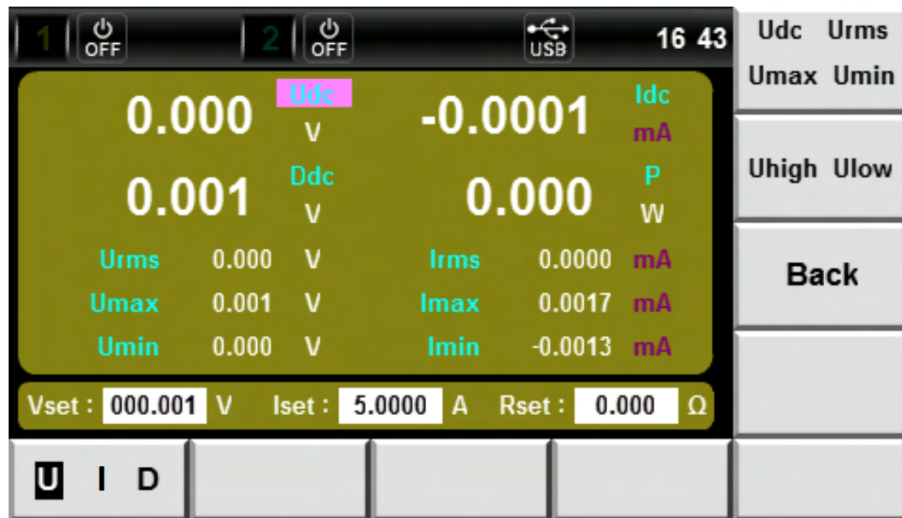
1 OFF 2 OFF USB 16 43

Udc Urms
Umax Umin

Uhigh Ulow

Back

0.000 Udc V
-0.0001 Idc mA
0.001 Ddc V
0.000 P W

| Urms | 0.000 | V | Irms | 0.0000 | mA |
|---|---|---|---|---|---|
| Umax | 0.001 | V | Imax | 0.0017 | mA |
| Umin | 0.000 | V | Imin | -0.0013 | mA |

Vset : 000.001 V Iset : 5.0000 A Rset : 0.000 Ω

U I D